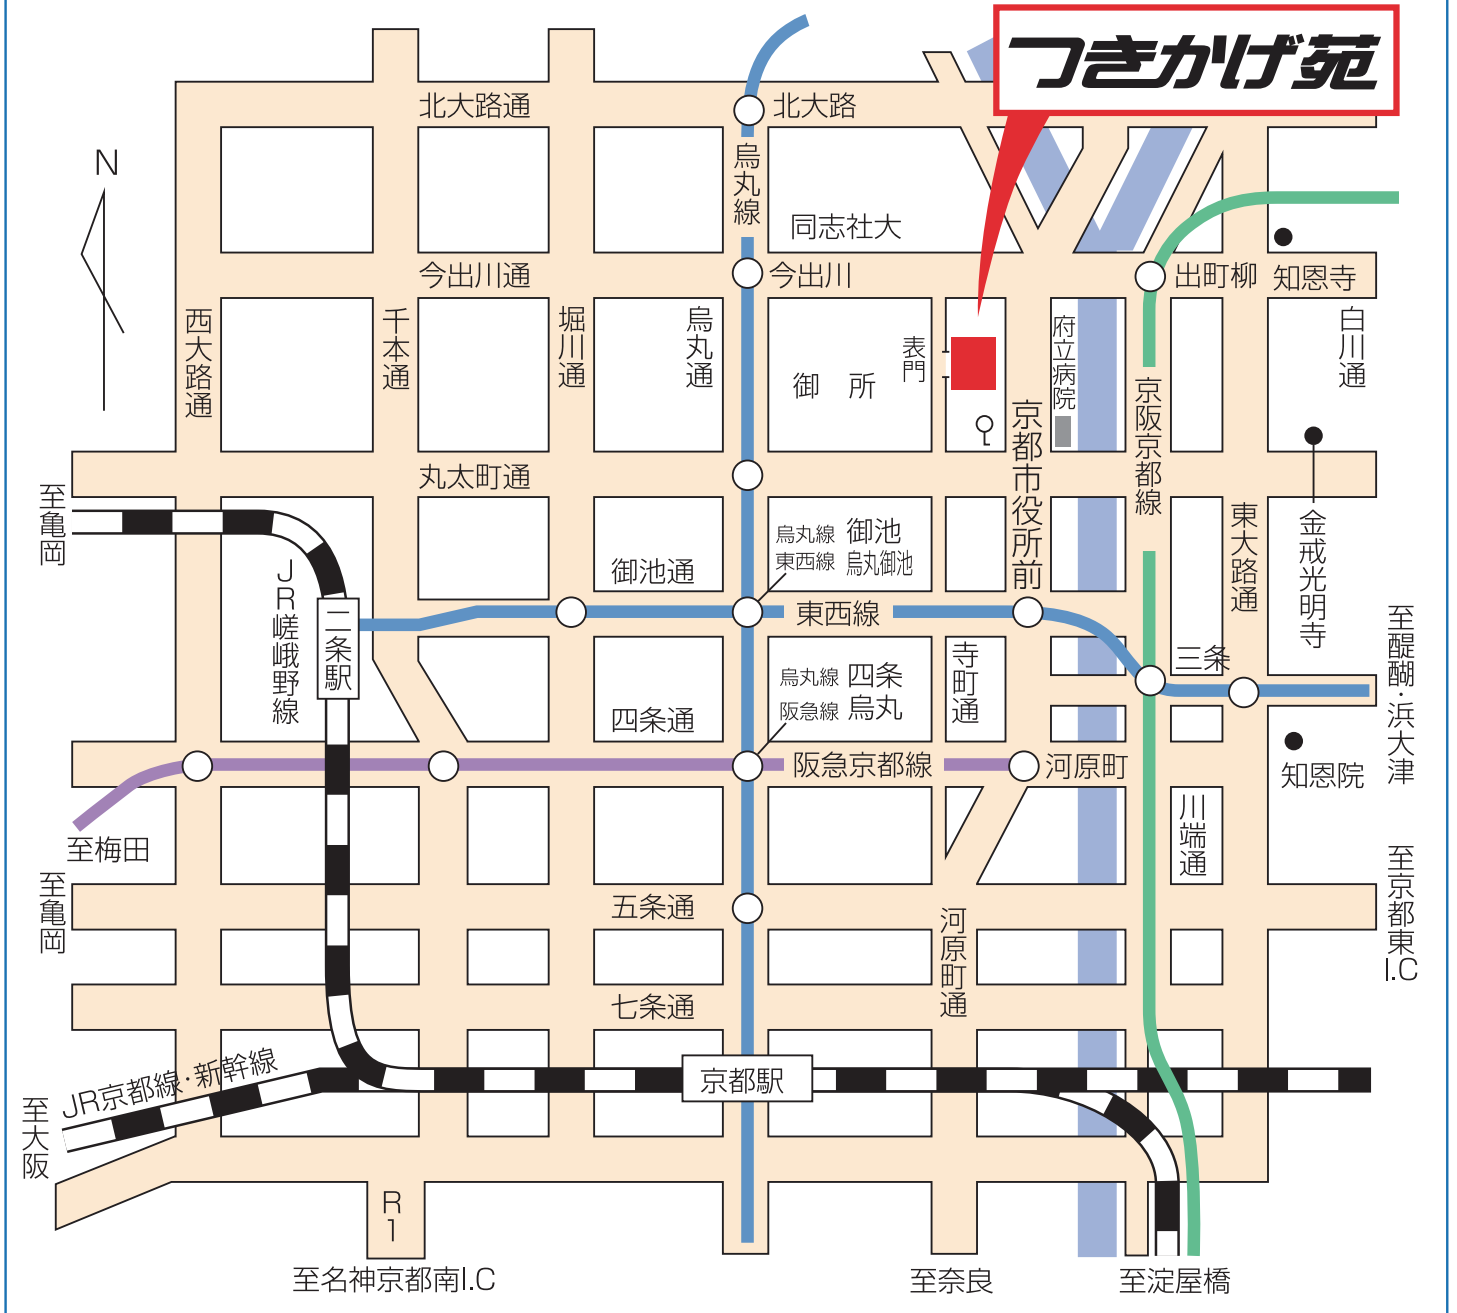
つきかげ苑

N

北大路通
北大路
烏丸線
同志社大
今出川通
今出川
出町柳
知恩寺
西大路通
千本通
堀川通
烏丸通
御所
表門
府立病院
京阪京都線
白川通
京都市役所前
丸太町通
至亀岡
JR嵯峨野線
二条駅
御池通
烏丸線 御池
東西線 烏丸御池
東西線
東大路通
金戒光明寺
至醍醐・浜大津
三条
寺町通
四条通
烏丸線 四条
阪急線 烏丸
阪急京都線
河原町
知恩院
至梅田
川端通
至京都東I.C
至亀岡
五条通
河原町通
七条通
至大阪
JR京都線・新幹線
京都駅
R1
至名神京都南I.C
至奈良
至淀屋橋